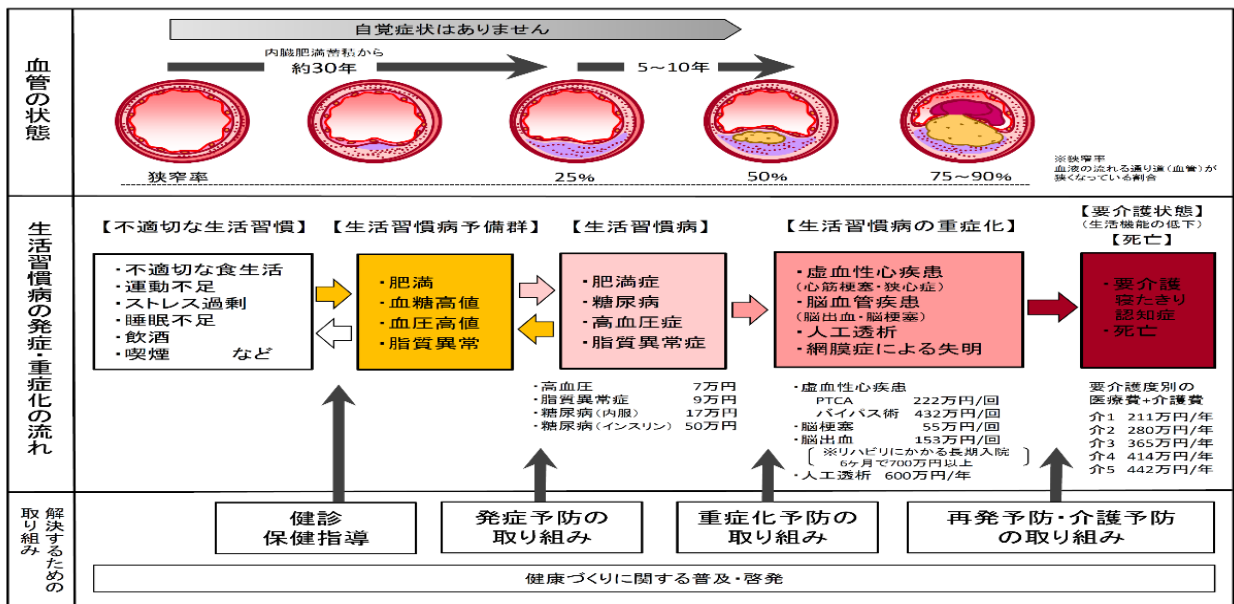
血管の状態

自覚症状はありません

内臓肥満着粘から
約30年

5～10年

狭窄率

25%

50%

75～90%

※狭窄率
血液の流れる通り道（血管）が狭くなっている割合

生活習慣病の発症・重症化の流れ

【不適切な生活習慣】

・不適切な食生活
・運動不足
・ストレス過剰
・睡眠不足
・飲酒
・喫煙　　　など

【生活習慣病予備群】

・肥満
・血糖高値
・血圧高値
・脂質異常

【生活習慣病】

・肥満症
・糖尿病
・高血圧症
・脂質異常症

・高血圧　7万円
・脂質異常症　9万円
・糖尿病（内服）　17万円
・糖尿病（インスリン）　50万円

【生活習慣病の重症化】

・虚血性心疾患
（心筋梗塞・狭心症）
・脳血管疾患
（脳出血・脳梗塞）
・人工透析
・網膜症による失明

・虚血性心疾患
PTCA　222万円/回
バイパス術　432万円/回
・脳梗塞　55万円/回
・脳出血　153万円/回
※リハビリにかかる長期入院
6ヶ月で700万円以上
・人工透析　600万円/年

【要介護状態】
（生活機能の低下）
【死亡】

・要介護
寝たきり
認知症
・死亡

要介護度別の
医療費+介護費
介1　211万円/年
介2　280万円/年
介3　365万円/年
介4　414万円/年
介5　442万円/年

解決するための取り組み

健診
保健指導

発症予防の
取り組み

重症化予防の
取り組み

再発予防・介護予防
の取り組み

健康づくりに関する普及・啓発